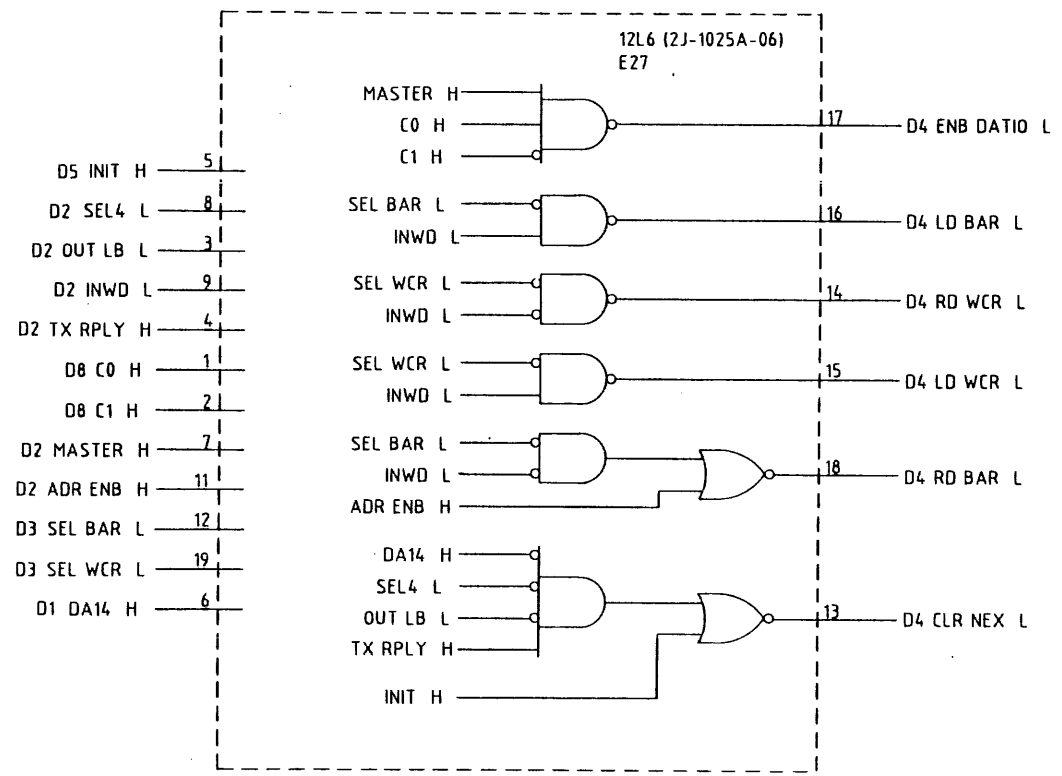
12L6 (2J-1025A-06)
E27

D5 INIT H 5
D2 SEL4 L 8
D2 OUT LB L 3
D2 INWD L 9
D2 TX RPLY H 4
D8 C0 H 1
D8 C1 H 2
D2 MASTER H 7
D2 ADR ENB H 11
D3 SEL BAR L 12
D3 SEL WCR L 19
D1 DA14 H 6

MASTER H
C0 H
C1 H
17 D4 ENB DATIO L

SEL BAR L
INWD L
16 D4 LD BAR L

SEL WCR L
INWD L
14 D4 RD WCR L

SEL WCR L
INWD L
15 D4 LD WCR L

SEL BAR L
INWD L
ADR ENB H
18 D4 RD BAR L

DA14 H
SEL4 L
OUT LB L
TX RPLY H
INIT H
13 D4 CLR NEX L